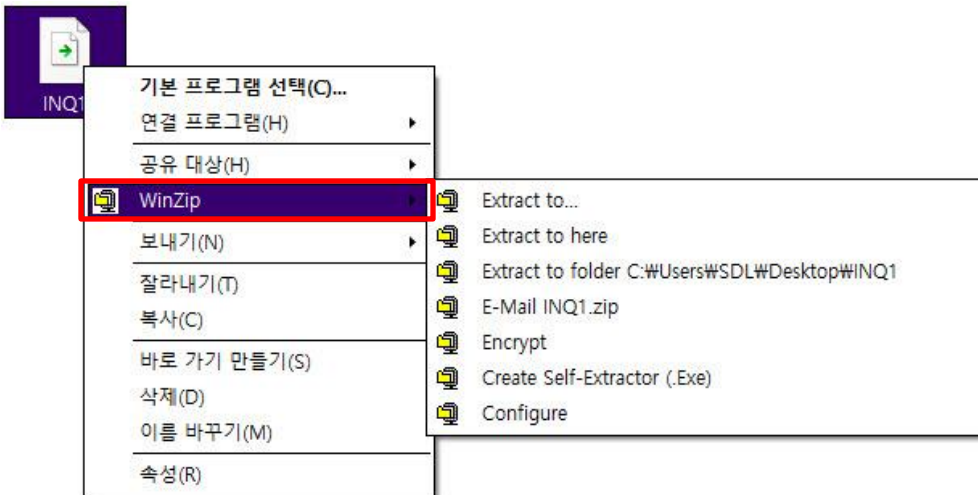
INQ1

기본 프로그램 선택(C)...
연결 프로그램(H)
공유 대상(H)
WinZip
보내기(N)
잘라내기(T)
복사(C)
바로 가기 만들기(S)
삭제(D)
이름 바꾸기(M)
속성(R)

Extract to...
Extract to here
Extract to folder C:₩Users₩SDL₩Desktop₩INQ1
E-Mail INQ1.zip
Encrypt
Create Self-Extractor (.Exe)
Configure